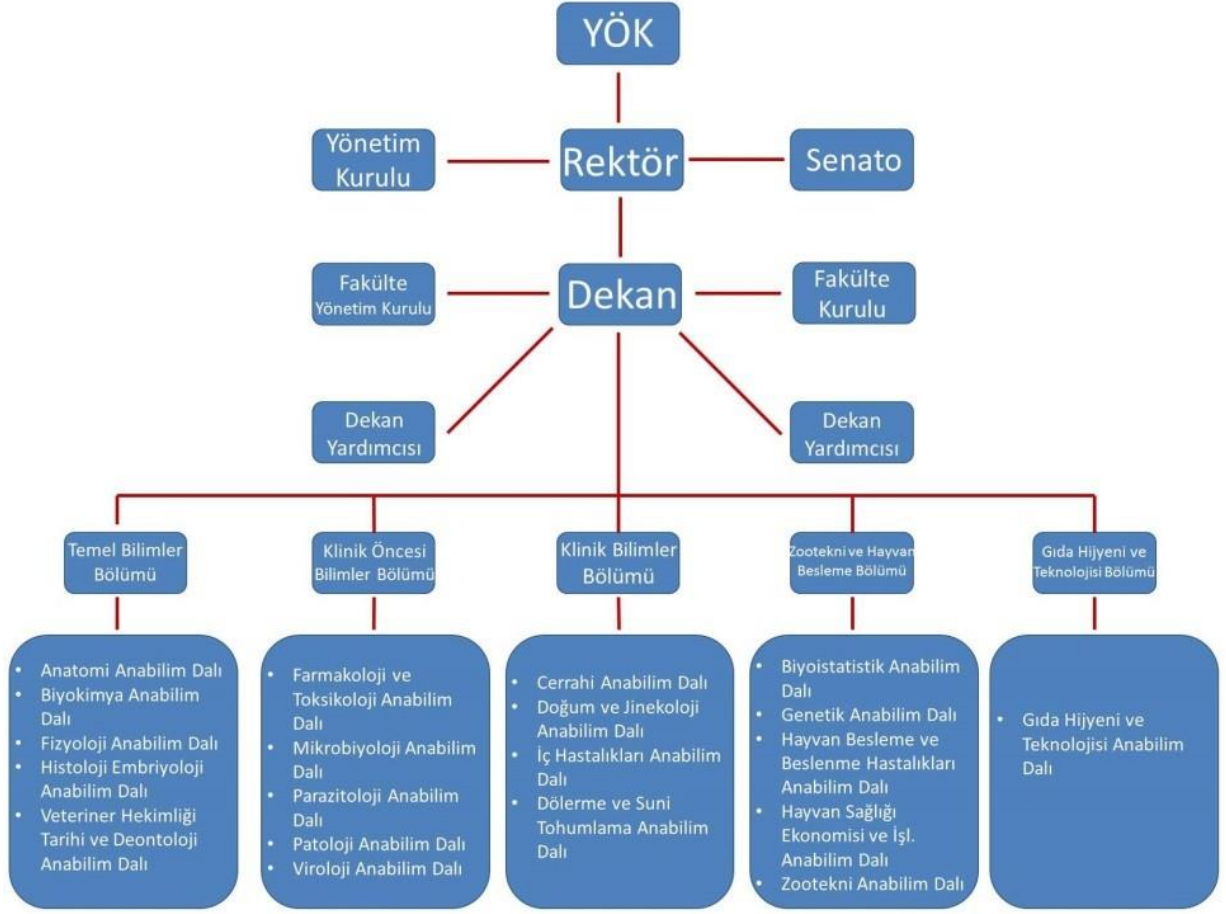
YÖK

Yönetim Kurulu

Rektör

Senato

Fakülte Yönetim Kurulu

Dekan

Fakülte Kurulu

Dekan Yardımcısı

Dekan Yardımcısı

Temel Bilimler Bölümü

Klinik Öncesi Bilimler Bölümü

Klinik Bilimler Bölümü

Zootekni ve Hayvan Besleme Bölümü

Gıda Hijyeni ve Teknolojisi Bölümü

- Anatomi Anabilim Dalı
- Biyokimya Anabilim Dalı
- Fizyoloji Anabilim Dalı
- Histoloji Embriyoloji Anabilim Dalı
- Veteriner Hekimliği Tarihi ve Deontoloji Anabilim Dalı

- Farmakoloji ve Toksikoloji Anabilim Dalı
- Mikrobiyoloji Anabilim Dalı
- Parazitoloji Anabilim Dalı
- Patoloji Anabilim Dalı
- Viroloji Anabilim Dalı

- Cerrahi Anabilim Dalı
- Doğum ve Jinekoloji Anabilim Dalı
- İç Hastalıkları Anabilim Dalı
- Dölerme ve Suni Tohumlama Anabilim Dalı

- Biyoistatistik Anabilim Dalı
- Genetik Anabilim Dalı
- Hayvan Besleme ve Beslenme Hastalıkları Anabilim Dalı
- Hayvan Sağlığı Ekonomisi ve İşl. Anabilim Dalı
- Zootekni Anabilim Dalı

- Gıda Hijyeni ve Teknolojisi Anabilim Dalı